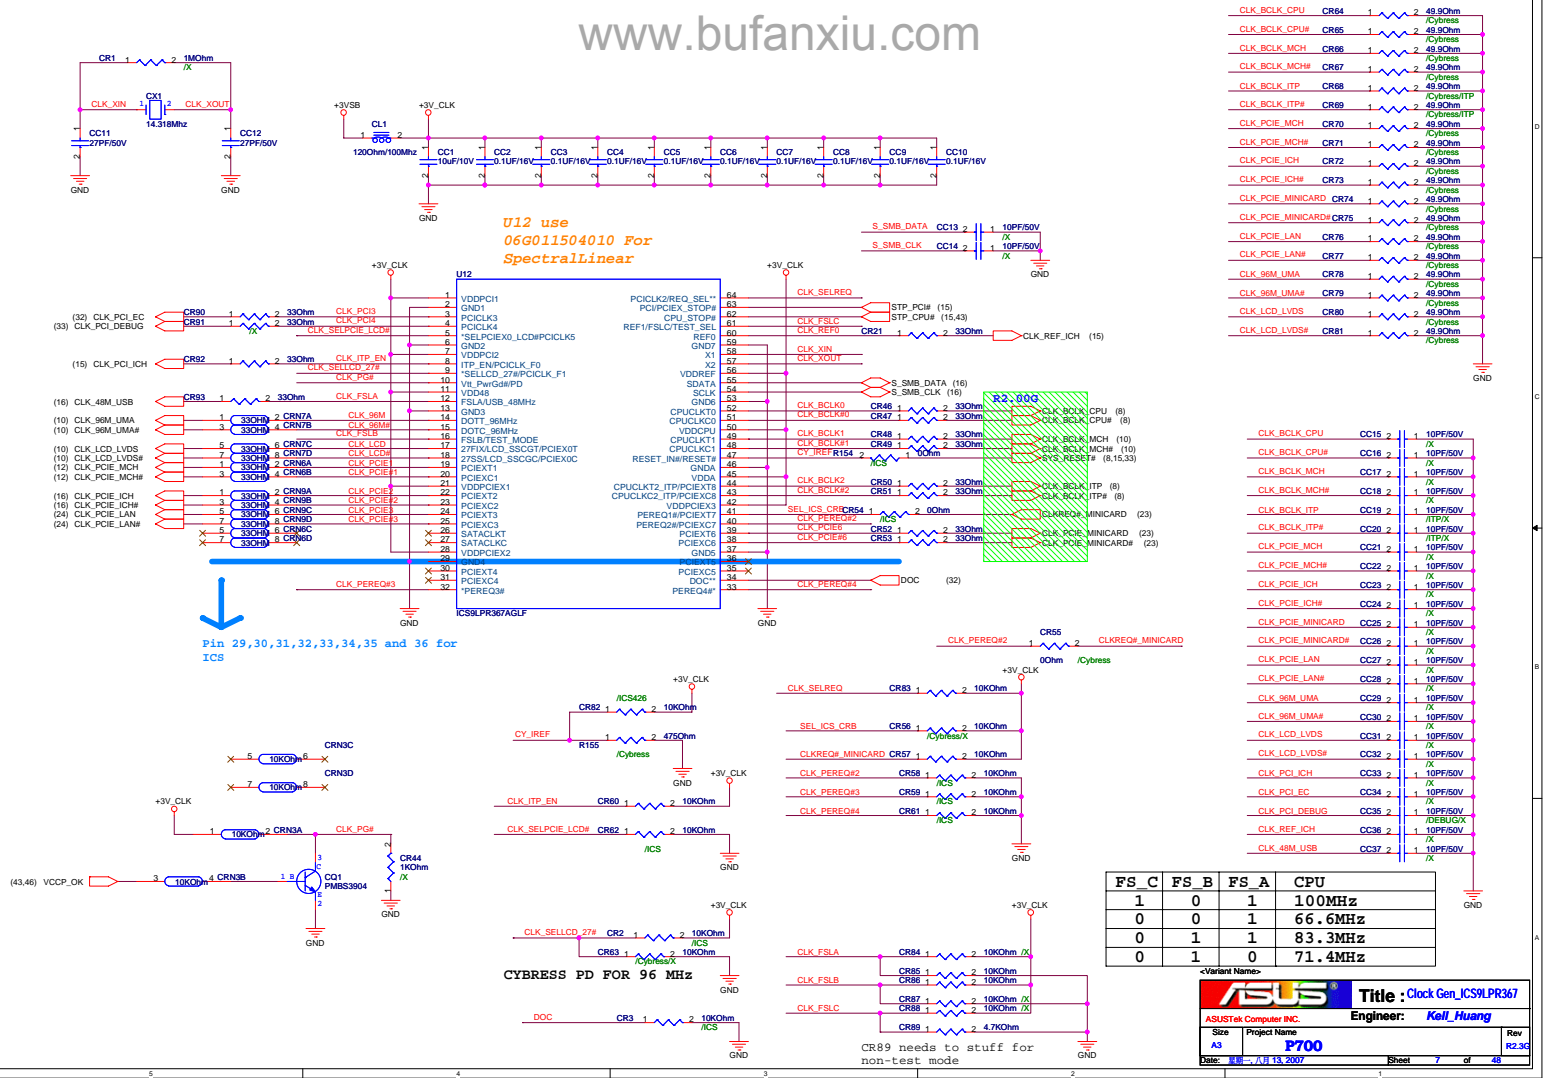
www.bufanxiu.com

CR1 1 2 1MOhm /X
CLK_XIN CX1 1 2 CLK_XOUT
14.318Mhz
CC11 27PF/50V
CC12 27PF/50V
GND GND

+3VSB +3V_CLK
CL1 1 2
120Ohm/100Mhz
CC1 10uF/10V CC2 0.1UF/16V CC3 0.1UF/16V CC4 0.1UF/16V CC5 0.1UF/16V CC6 0.1UF/16V CC7 0.1UF/16V CC8 0.1UF/16V CC9 0.1UF/16V CC10 0.1UF/16V
GND

U12 use
06G011504010 For
SpectralLinear

S_SMB_DATA CC13 10PF/50V /X
S_SMB_CLK CC14 10PF/50V /X
GND

+3V_CLK U12 +3V_CLK

| Pin | Name | Pin | Name |
|---|---|---|---|
| 1 | VDDPCI1 | 64 | PCICLK2/REQ_SEL** |
| 2 | GND1 | 63 | PCI/PCIEX_STOP# |
| 3 | PCICLK3 | 62 | CPU_STOP# |
| 4 | PCICLK4 | 61 | REF1/FSLC/TEST_SEL |
| 5 | *SELPCIEX0_LCD#PCICLK5 | 60 | REF0 |
| 6 | GND2 | 59 | GND7 |
| 7 | VDDPCI2 | 58 | X1 |
| 8 | ITP_EN/PCICLK_F0 | 57 | X2 |
| 9 | *SELLCD_27#/PCICLK_F1 | 56 | VDDREF |
| 10 | Vtt_PwrGd#/PD | 55 | SDATA |
| 11 | VDD48 | 54 | SCLK |
| 12 | FSLA/USB_48MHz | 53 | GND6 |
| 13 | GND3 | 52 | CPUCLKT0 |
| 14 | DOTT_96MHz | 51 | CPUCLKC0 |
| 15 | DOTC_96MHz | 50 | VDDCPU |
| 16 | FSLB/TEST_MODE | 49 | CPUCLKT1 |
| 17 | 27FIX/LCD_SSCGT/PCIEXOT | 48 | CPUCLKC1 |
| 18 | 27SS/LCD_SSCGC/PCIEXOC | 47 | RESET_IN#/RESET# |
| 19 | PCIEXT1 | 46 | GNDA |
| 20 | PCIEXC1 | 45 | VDDA |
| 21 | VDDPCIEX1 | 44 | CPUCLKT2_ITP/PCIEXT8 |
| 22 | PCIEXT2 | 43 | CPUCLKC2_ITP/PCIEXC8 |
| 23 | PCIEXC2 | 42 | VDDPCIEX3 |
| 24 | PCIEXT3 | 41 | PEREQ1#/PCIEXT7 |
| 25 | PCIEXC3 | 40 | PEREQ2#/PCIEXC7 |
| 26 | SATACLKT | 39 | PCIEXT6 |
| 27 | SATACLKC | 38 | PCIEXC6 |
| 28 | VDDPCIEX2 | 37 | GND5 |
| 29 | GND4 | 36 | PCIEXT5 |
| 30 | PCIEXT4 | 35 | PCIEXC5 |
| 31 | PCIEXC4 | 34 | DOC** |
| 32 | *PEREQ3# | 33 | PEREQ4#* |

ICS9LPR367AGLF

(32) CLK_PCI_EC CR90 33Ohm CLK_PCI3
(33) CLK_PCI_DEBUG CR91 33Ohm CLK_PCI4 /X CLK_SELPCIE_LCD#
(15) CLK_PCI_ICH CR92 33Ohm CLK_ITP_EN CLK_SELLCD_27# CLK_PG#
(16) CLK_48M_USB CR93 33Ohm CLK_FSLA
(10) CLK_96M_UMA 33OHM CRN7A CLK_96M
(10) CLK_96M_UMA# 33OHM CRN7B CLK_96M# CLK_FSLB
(10) CLK_LCD_LVDS 33OHM CRN7C CLK_LCD
(10) CLK_LCD_LVDS# 33OHM CRN7D CLK_LCD#
(12) CLK_PCIE_MCH 33OHM CRN6A CLK_PCIE1
(12) CLK_PCIE_MCH# 33OHM CRN6B CLK_PCIE#1
(16) CLK_PCIE_ICH 33OHM CRN9A CLK_PCIE2
(16) CLK_PCIE_ICH# 33OHM CRN9B CLK_PCIE#2
(24) CLK_PCIE_LAN 33OHM CRN9C CLK_PCIE3
(24) CLK_PCIE_LAN# 33OHM CRN9D CLK_PCIE#3
33OHM CRN6C 33OHM CRN6D
CLK_PEREQ#3
GND GND

CLK_SELREQ STP_PCI# (15) STP_CPU# (15,43)
CLK_FSLC CLK_REF0 CR21 33Ohm CLK_REF_ICH (15)
CLK_XIN CLK_XOUT
S_SMB_DATA (16) S_SMB_CLK (16)
R2.00G
CLK_BCLK0 CR46 33Ohm CLK_BCLK_CPU (8)
CLK_BCLK#0 CR47 33Ohm CLK_BCLK_CPU# (8)
CLK_BCLK1 CR48 33Ohm CLK_BCLK_MCH (10)
CLK_BCLK#1 CR49 33Ohm CLK_BCLK_MCH# (10)
CY_IREF R154 0Ohm /ICS SYS_RESET# (8,15,33)
CLK_BCLK2 CR50 33Ohm CLK_BCLK_ITP (8)
CLK_BCLK#2 CR51 33Ohm CLK_BCLK_ITP# (8)
SEL_ICS_CRB CR54 0Ohm /ICS CLKREQ#_MINICARD (23)
CLK_PEREQ#2 CLK_PCIE6 CR52 33Ohm CLK_PCIE_MINICARD (23)
CLK_PCIE#6 CR53 33Ohm CLK_PCIE_MINICARD# (23)
CLK_PEREQ#4 DOC (32)

Pin 29,30,31,32,33,34,35 and 36 for ICS

CLK_BCLK_CPU CR64 49.9Ohm /Cybress
CLK_BCLK_CPU# CR65 49.9Ohm /Cybress
CLK_BCLK_MCH CR66 49.9Ohm /Cybress
CLK_BCLK_MCH# CR67 49.9Ohm /Cybress
CLK_BCLK_ITP CR68 49.9Ohm /Cybress/ITP
CLK_BCLK_ITP# CR69 49.9Ohm /Cybress/ITP
CLK_PCIE_MCH CR70 49.9Ohm /Cybress
CLK_PCIE_MCH# CR71 49.9Ohm /Cybress
CLK_PCIE_ICH CR72 49.9Ohm /Cybress
CLK_PCIE_ICH# CR73 49.9Ohm /Cybress
CLK_PCIE_MINICARD CR74 49.9Ohm /Cybress
CLK_PCIE_MINICARD# CR75 49.9Ohm /Cybress
CLK_PCIE_LAN CR76 49.9Ohm /Cybress
CLK_PCIE_LAN# CR77 49.9Ohm /Cybress
CLK_96M_UMA CR78 49.9Ohm /Cybress
CLK_96M_UMA# CR79 49.9Ohm /Cybress
CLK_LCD_LVDS CR80 49.9Ohm /Cybress
CLK_LCD_LVDS# CR81 49.9Ohm /Cybress
GND

CLK_BCLK_CPU CC15 10PF/50V /X
CLK_BCLK_CPU# CC16 10PF/50V /X
CLK_BCLK_MCH CC17 10PF/50V /X
CLK_BCLK_MCH# CC18 10PF/50V /X
CLK_BCLK_ITP CC19 10PF/50V /ITP/X
CLK_BCLK_ITP# CC20 10PF/50V /ITP/X
CLK_PCIE_MCH CC21 10PF/50V /X
CLK_PCIE_MCH# CC22 10PF/50V /X
CLK_PCIE_ICH CC23 10PF/50V /X
CLK_PCIE_ICH# CC24 10PF/50V /X
CLK_PCIE_MINICARD CC25 10PF/50V /X
CLK_PCIE_MINICARD# CC26 10PF/50V /X
CLK_PCIE_LAN CC27 10PF/50V /X
CLK_PCIE_LAN# CC28 10PF/50V /X
CLK_96M_UMA CC29 10PF/50V /X
CLK_96M_UMA# CC30 10PF/50V /X
CLK_LCD_LVDS CC31 10PF/50V /X
CLK_LCD_LVDS# CC32 10PF/50V /X
CLK_PCI_ICH CC33 10PF/50V /X
CLK_PCI_EC CC34 10PF/50V /X
CLK_PCI_DEBUG CC35 10PF/50V /DEBUG/X
CLK_REF_ICH CC36 10PF/50V /X
CLK_48M_USB CC37 10PF/50V /X
GND

CLK_PEREQ#2 CR55 0Ohm /Cybress CLKREQ#_MINICARD

+3V_CLK
CR82 10KOhm /ICS426
CY_IREF R155 475Ohm /Cybress
GND

+3V_CLK
CLK_SELREQ CR83 10KOhm
SEL_ICS_CRB CR56 10KOhm /Cybress/X
CLKREQ#_MINICARD CR57 10KOhm
CLK_PEREQ#2 CR58 10KOhm /ICS
CLK_PEREQ#3 CR59 10KOhm /ICS
CLK_PEREQ#4 CR61 10KOhm /ICS
GND

+3V_CLK
CLK_ITP_EN CR60 10KOhm
CLK_SELPCIE_LCD# CR62 10KOhm /ICS
GND

CRN3C 10KOhm CRN3D 10KOhm
+3V_CLK
10KOhm CRN3A CLK_PG#
CR44 1KOhm /X
(43,46) VCCP_OK 10KOhm CRN3B CQ1 PMBS3904
GND GND

| FS_C | FS_B | FS_A | CPU |
|---|---|---|---|
| 1 | 0 | 1 | 100MHz |
| 0 | 0 | 1 | 66.6MHz |
| 0 | 1 | 1 | 83.3MHz |
| 0 | 1 | 0 | 71.4MHz |

+3V_CLK
CLK_SELLCD_27# CR2 10KOhm /ICS
CR63 10KOhm /Cybress/X
CYBRESS PD FOR 96 MHz
GND
DOC CR3 10KOhm /ICS
GND

+3V_CLK
CLK_FSLA CR84 10KOhm /X
CLK_FSLB CR85 10KOhm CR86 10KOhm
CLK_FSLC CR87 10KOhm /X CR88 10KOhm /X
CR89 4.7KOhm
CR89 needs to stuff for non-test mode
GND

<Variant Name>
ASUS
Title : Clock Gen_ICS9LPR367
ASUSTek Computer INC.
Engineer: Kell_Huang
Size A3 Project Name P700 Rev R2.3G
Date: 星期一, 八月 13, 2007 Sheet 7 of 48
5 4 3 2 1
D C B A